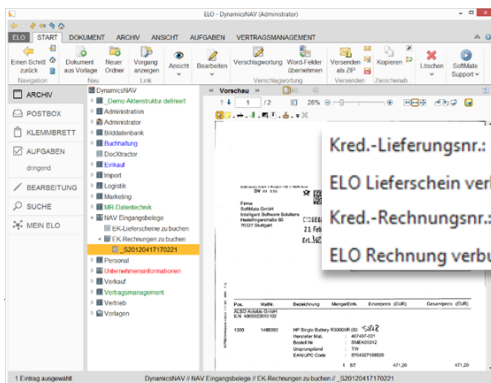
ELO - DynamicsNAV (Administrator)

ELO START DOKUMENT ARCHIV ANSICHT AUFGABEN VERTRAGSMANAGEMENT

Einen Schritt zurück
Dokument aus Vorlage
Neuer Ordner
Vorgang anzeigen
Ansicht
Bearbeiten
Verschlagwortung
Word-Felder übernehmen
Versenden als ZIP
Kopieren
Löschen
SoftMate Support

Navigation Neu Link Verschlagwortung Versenden Zwischenab...

ARCHIV
POSTBOX
KLEMMBRETT
AUFGABEN
dringend
BEARBEITUNG
SUCHE
MEIN ELO

DynamicsNAV
_Demo Aktenstruktur definiert
Administration
Administrator
Bilddatenbank
Buchhaltung
DocXtractor
Einkauf
Import
Logistik
Marketing
MR-Datentechnik
NAV Eingangsbelege
EK-Lieferscheine zu buchen
EK-Rechnungen zu buchen
_S20120417170221
Personal
Unternehmensinformationen
Verkauf
Vertragsmanagement
Vertrieb
Vorlagen

Vorschau
1 / 2 26%

Kred.-Lieferungsnr.:
ELO Lieferschein verb
Kred.-Rechnungsnr.:
ELO Rechnung verbu

1 Eintrag ausgewählt
DynamicsNAV // NAV Eingangsbelege // EK-Rechnungen zu buchen // _S20120417170221